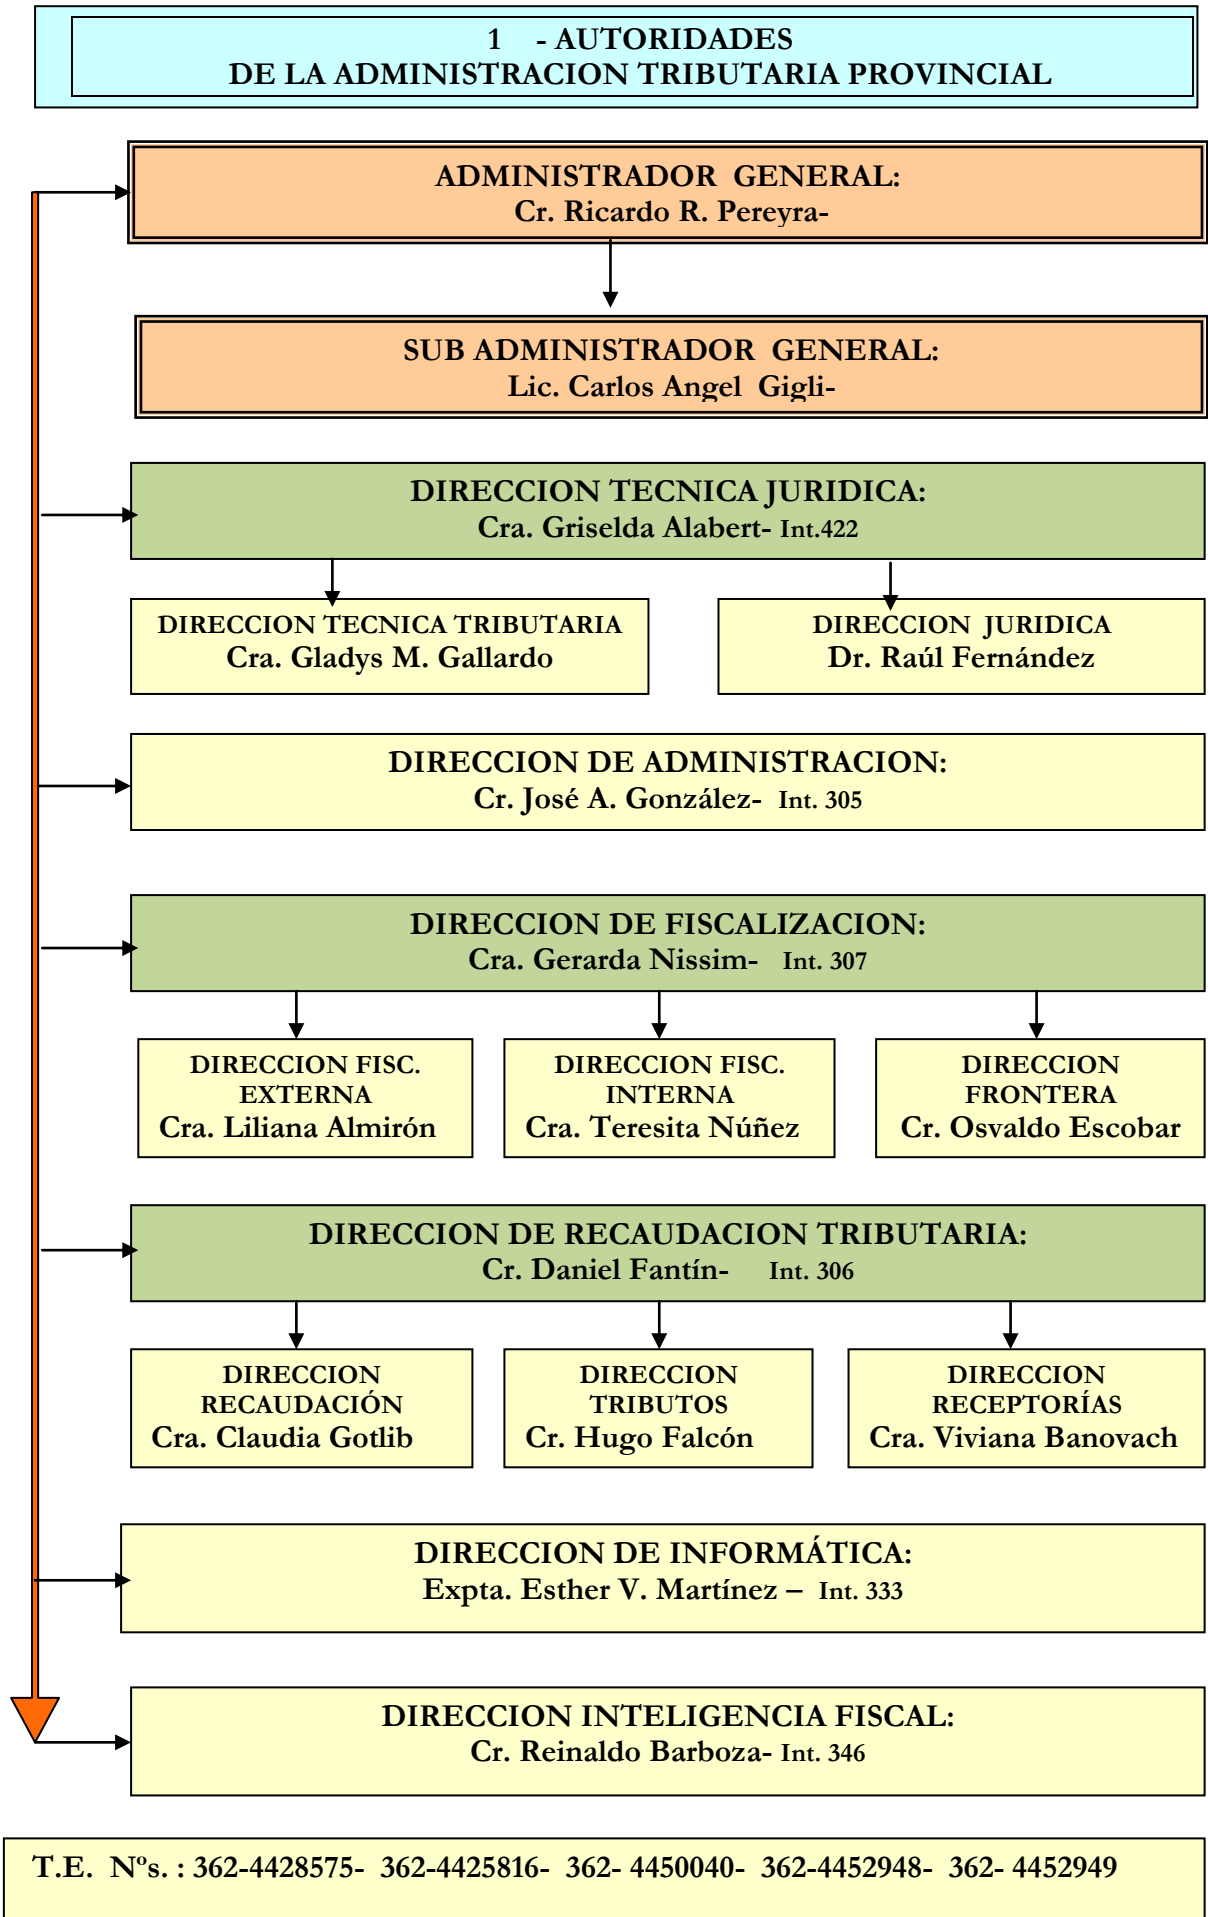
1 - AUTORIDADES
DE LA ADMINISTRACION TRIBUTARIA PROVINCIAL

ADMINISTRADOR GENERAL:
Cr. Ricardo R. Pereyra-

SUB ADMINISTRADOR GENERAL:
Lic. Carlos Angel Gigli-

DIRECCION TECNICA JURIDICA:
Cra. Griselda Alabert- Int.422

DIRECCION TECNICA TRIBUTARIA
Cra. Gladys M. Gallardo

DIRECCION JURIDICA
Dr. Raúl Fernández

DIRECCION DE ADMINISTRACION:
Cr. José A. González- Int. 305

DIRECCION DE FISCALIZACION:
Cra. Gerarda Nissim- Int. 307

DIRECCION FISC. EXTERNA
Cra. Liliana Almirón

DIRECCION FISC. INTERNA
Cra. Teresita Núñez

DIRECCION FRONTERA
Cr. Osvaldo Escobar

DIRECCION DE RECAUDACION TRIBUTARIA:
Cr. Daniel Fantín- Int. 306

DIRECCION RECAUDACIÓN
Cra. Claudia Gotlib

DIRECCION TRIBUTOS
Cr. Hugo Falcón

DIRECCION RECEPTORÍAS
Cra. Viviana Banovach

DIRECCION DE INFORMÁTICA:
Expta. Esther V. Martínez – Int. 333

DIRECCION INTELIGENCIA FISCAL:
Cr. Reinaldo Barboza- Int. 346

T.E. Nºs. : 362-4428575- 362-4425816- 362- 4450040- 362-4452948- 362- 4452949